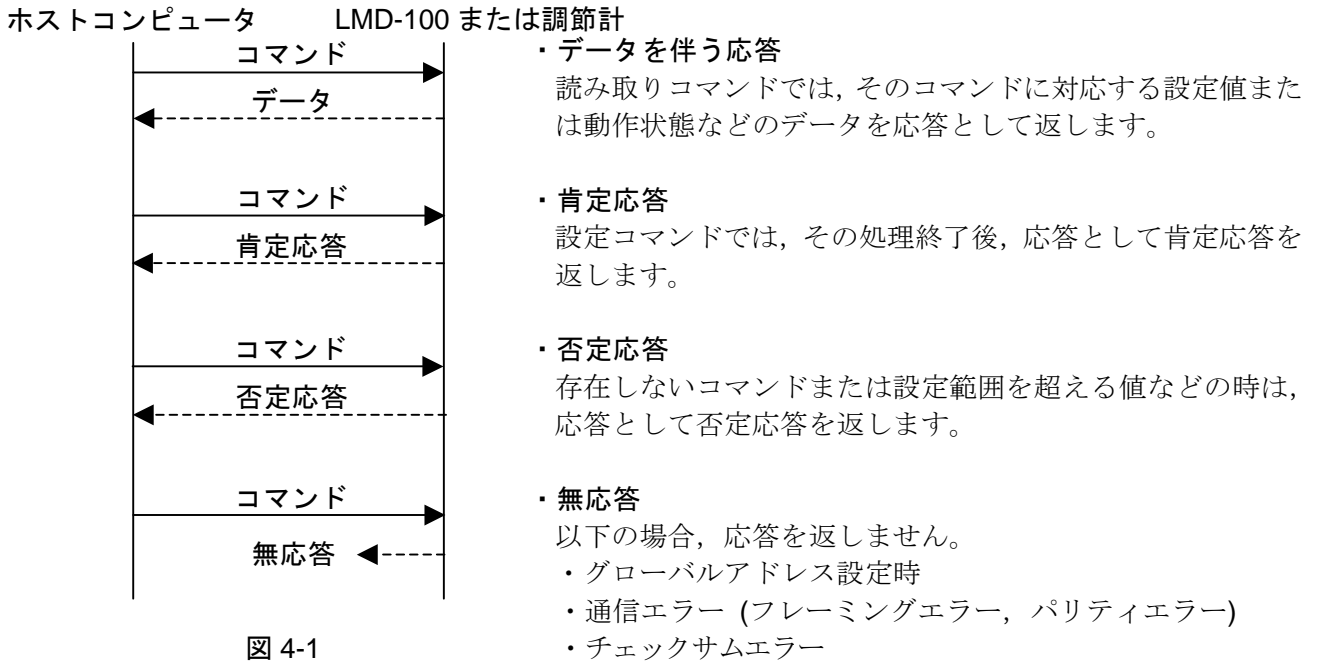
ホストコンピュータ　　LMD-100 または調節計

コマンド
データ

コマンド
肯定応答

コマンド
否定応答

コマンド
無応答

図 4-1

・データを伴う応答
読み取りコマンドでは，そのコマンドに対応する設定値または動作状態などのデータを応答として返します。

・肯定応答
設定コマンドでは，その処理終了後，応答として肯定応答を返します。

・否定応答
存在しないコマンドまたは設定範囲を超える値などの時は，応答として否定応答を返します。

・無応答
以下の場合，応答を返しません。
・グローバルアドレス設定時
・通信エラー (フレーミングエラー，パリティエラー)
・チェックサムエラー